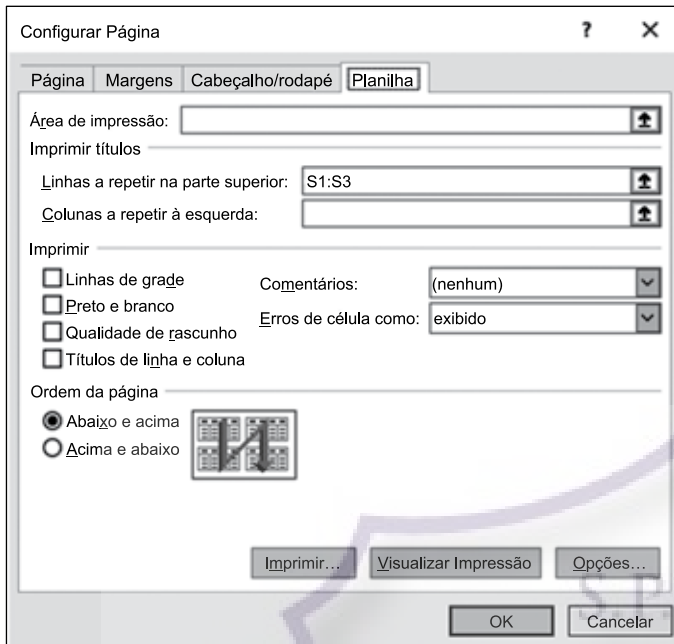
Configurar Página ? ×

Página | Margens | Cabeçalho/rodapé | Planilha

Área de impressão:

Imprimir títulos

Linhas a repetir na parte superior: S1:S3

Colunas a repetir à esquerda:

Imprimir

Linhas de grade

Preto e branco

Qualidade de rascunho

Títulos de linha e coluna

Comentários: (nenhum)

Erros de célula como: exibido

Ordem da página

Abaixo e acima

Acima e abaixo

Imprimir... | Visualizar Impressão | Opções...

OK | Cancelar